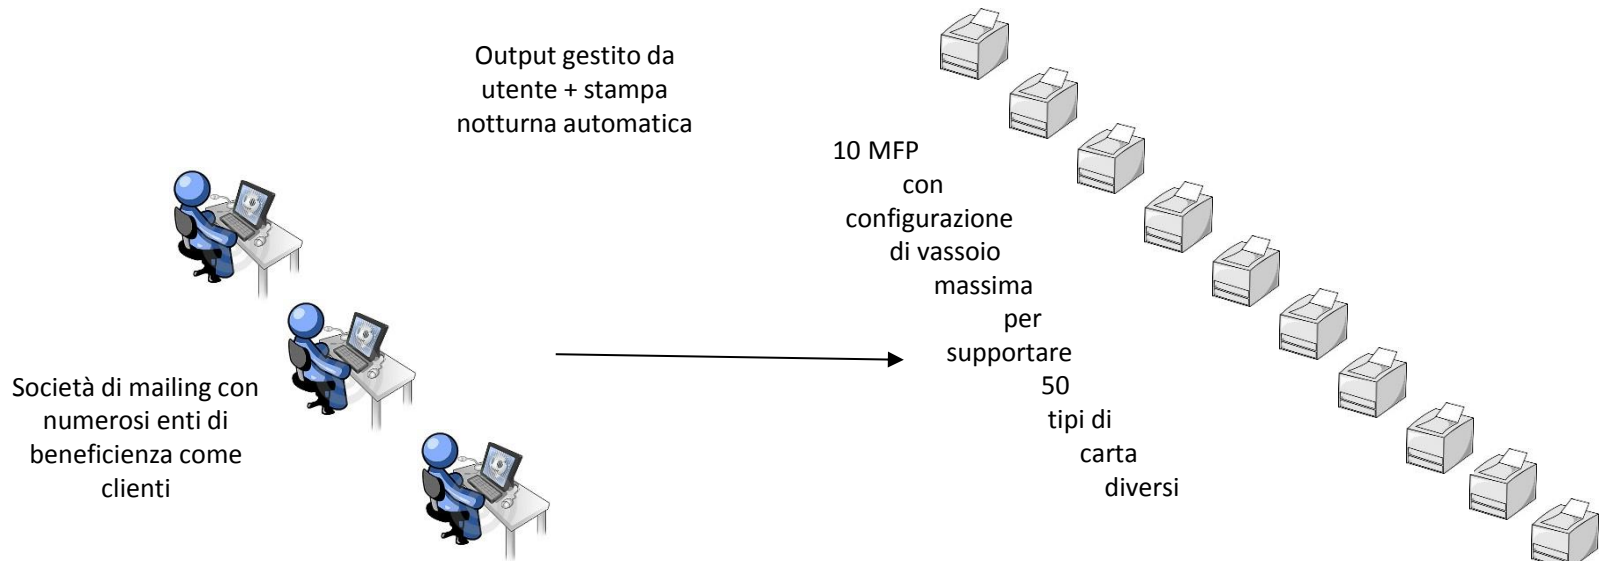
Output gestito da utente + stampa notturna automatica

10 MFP con configurazione di vassoio massima per supportare 50 tipi di carta diversi

Società di mailing con numerosi enti di beneficienza come clienti